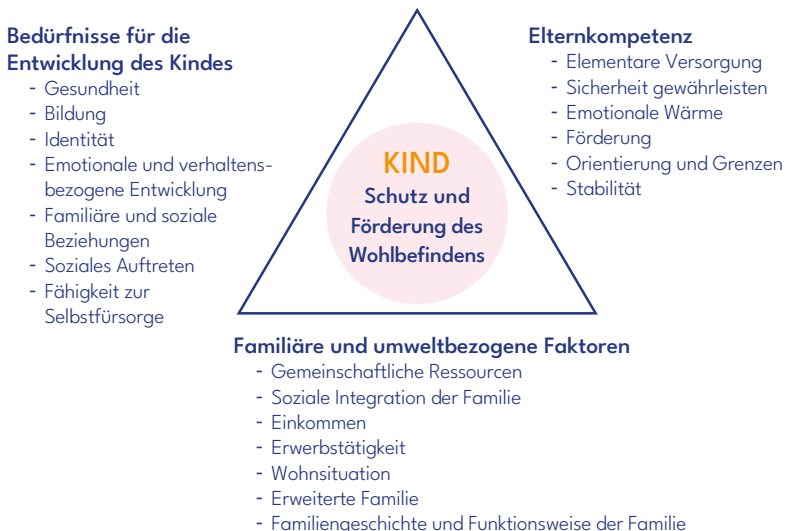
Bedürfnisse für die Entwicklung des Kindes
- Gesundheit
- Bildung
- Identität
- Emotionale und verhaltensbezogene Entwicklung
- Familiäre und soziale Beziehungen
- Soziales Auftreten
- Fähigkeit zur Selbstfürsorge

KIND
Schutz und Förderung des Wohlbefindens

Elternkompetenz
- Elementare Versorgung
- Sicherheit gewährleisten
- Emotionale Wärme
- Förderung
- Orientierung und Grenzen
- Stabilität

Familiäre und umweltbezogene Faktoren
- Gemeinschaftliche Ressourcen
- Soziale Integration der Familie
- Einkommen
- Erwerbstätigkeit
- Wohnsituation
- Erweiterte Familie
- Familiengeschichte und Funktionsweise der Familie